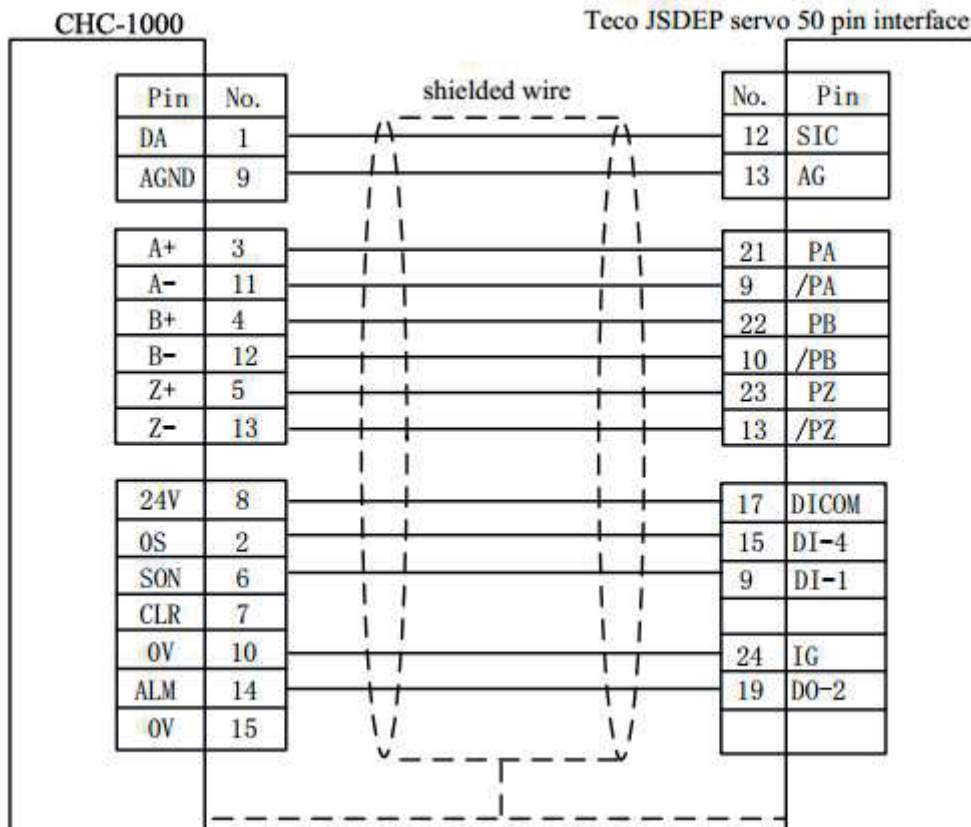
CHC-1000

Teco JSDEP servo 50 pin interface

shielded wire

| Pin | No. |
|---|---|
| DA | 1 |
| AGND | 9 |
| A+ | 3 |
| A- | 11 |
| B+ | 4 |
| B- | 12 |
| Z+ | 5 |
| Z- | 13 |
| 24V | 8 |
| 0S | 2 |
| SON | 6 |
| CLR | 7 |
| 0V | 10 |
| ALM | 14 |
| 0V | 15 |

| No. | Pin |
|---|---|
| 12 | SIC |
| 13 | AG |
| 21 | PA |
| 9 | /PA |
| 22 | PB |
| 10 | /PB |
| 23 | PZ |
| 13 | /PZ |
| 17 | DICOM |
| 15 | DI-4 |
| 9 | DI-1 |
| | |
| 24 | IG |
| 19 | DO-2 |
| | |